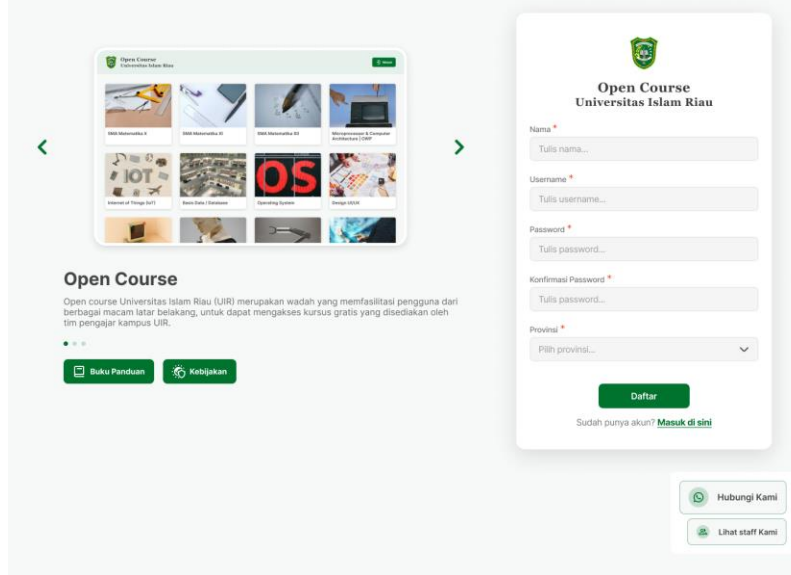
Open Course
Universitas Islam Riau

SMA Matematika X
SMA Matematika XI
SMA Matematika XII
Microprocessor & Computer Architecture | CSEP
IOT
Internet of Things (IoT)
Basis Data / Database
OS
Operating System
Design UI/UX

Open Course

Open course Universitas Islam Riau (UIR) merupakan wadah yang memfasilitasi pengguna dari berbagai macam latar belakang, untuk dapat mengakses kursus gratis yang disediakan oleh tim pengajar kampus UIR.

Buku Panduan
Kebijakan

Open Course
Universitas Islam Riau

Nama *
Tulis nama...

Username *
Tulis username...

Password *
Tulis password...

Konfirmasi Password *
Tulis password...

Provinsi *
Pilih provinsi...

Daftar

Sudah punya akun? Masuk di sini

Hubungi Kami
Lihat staff Kami